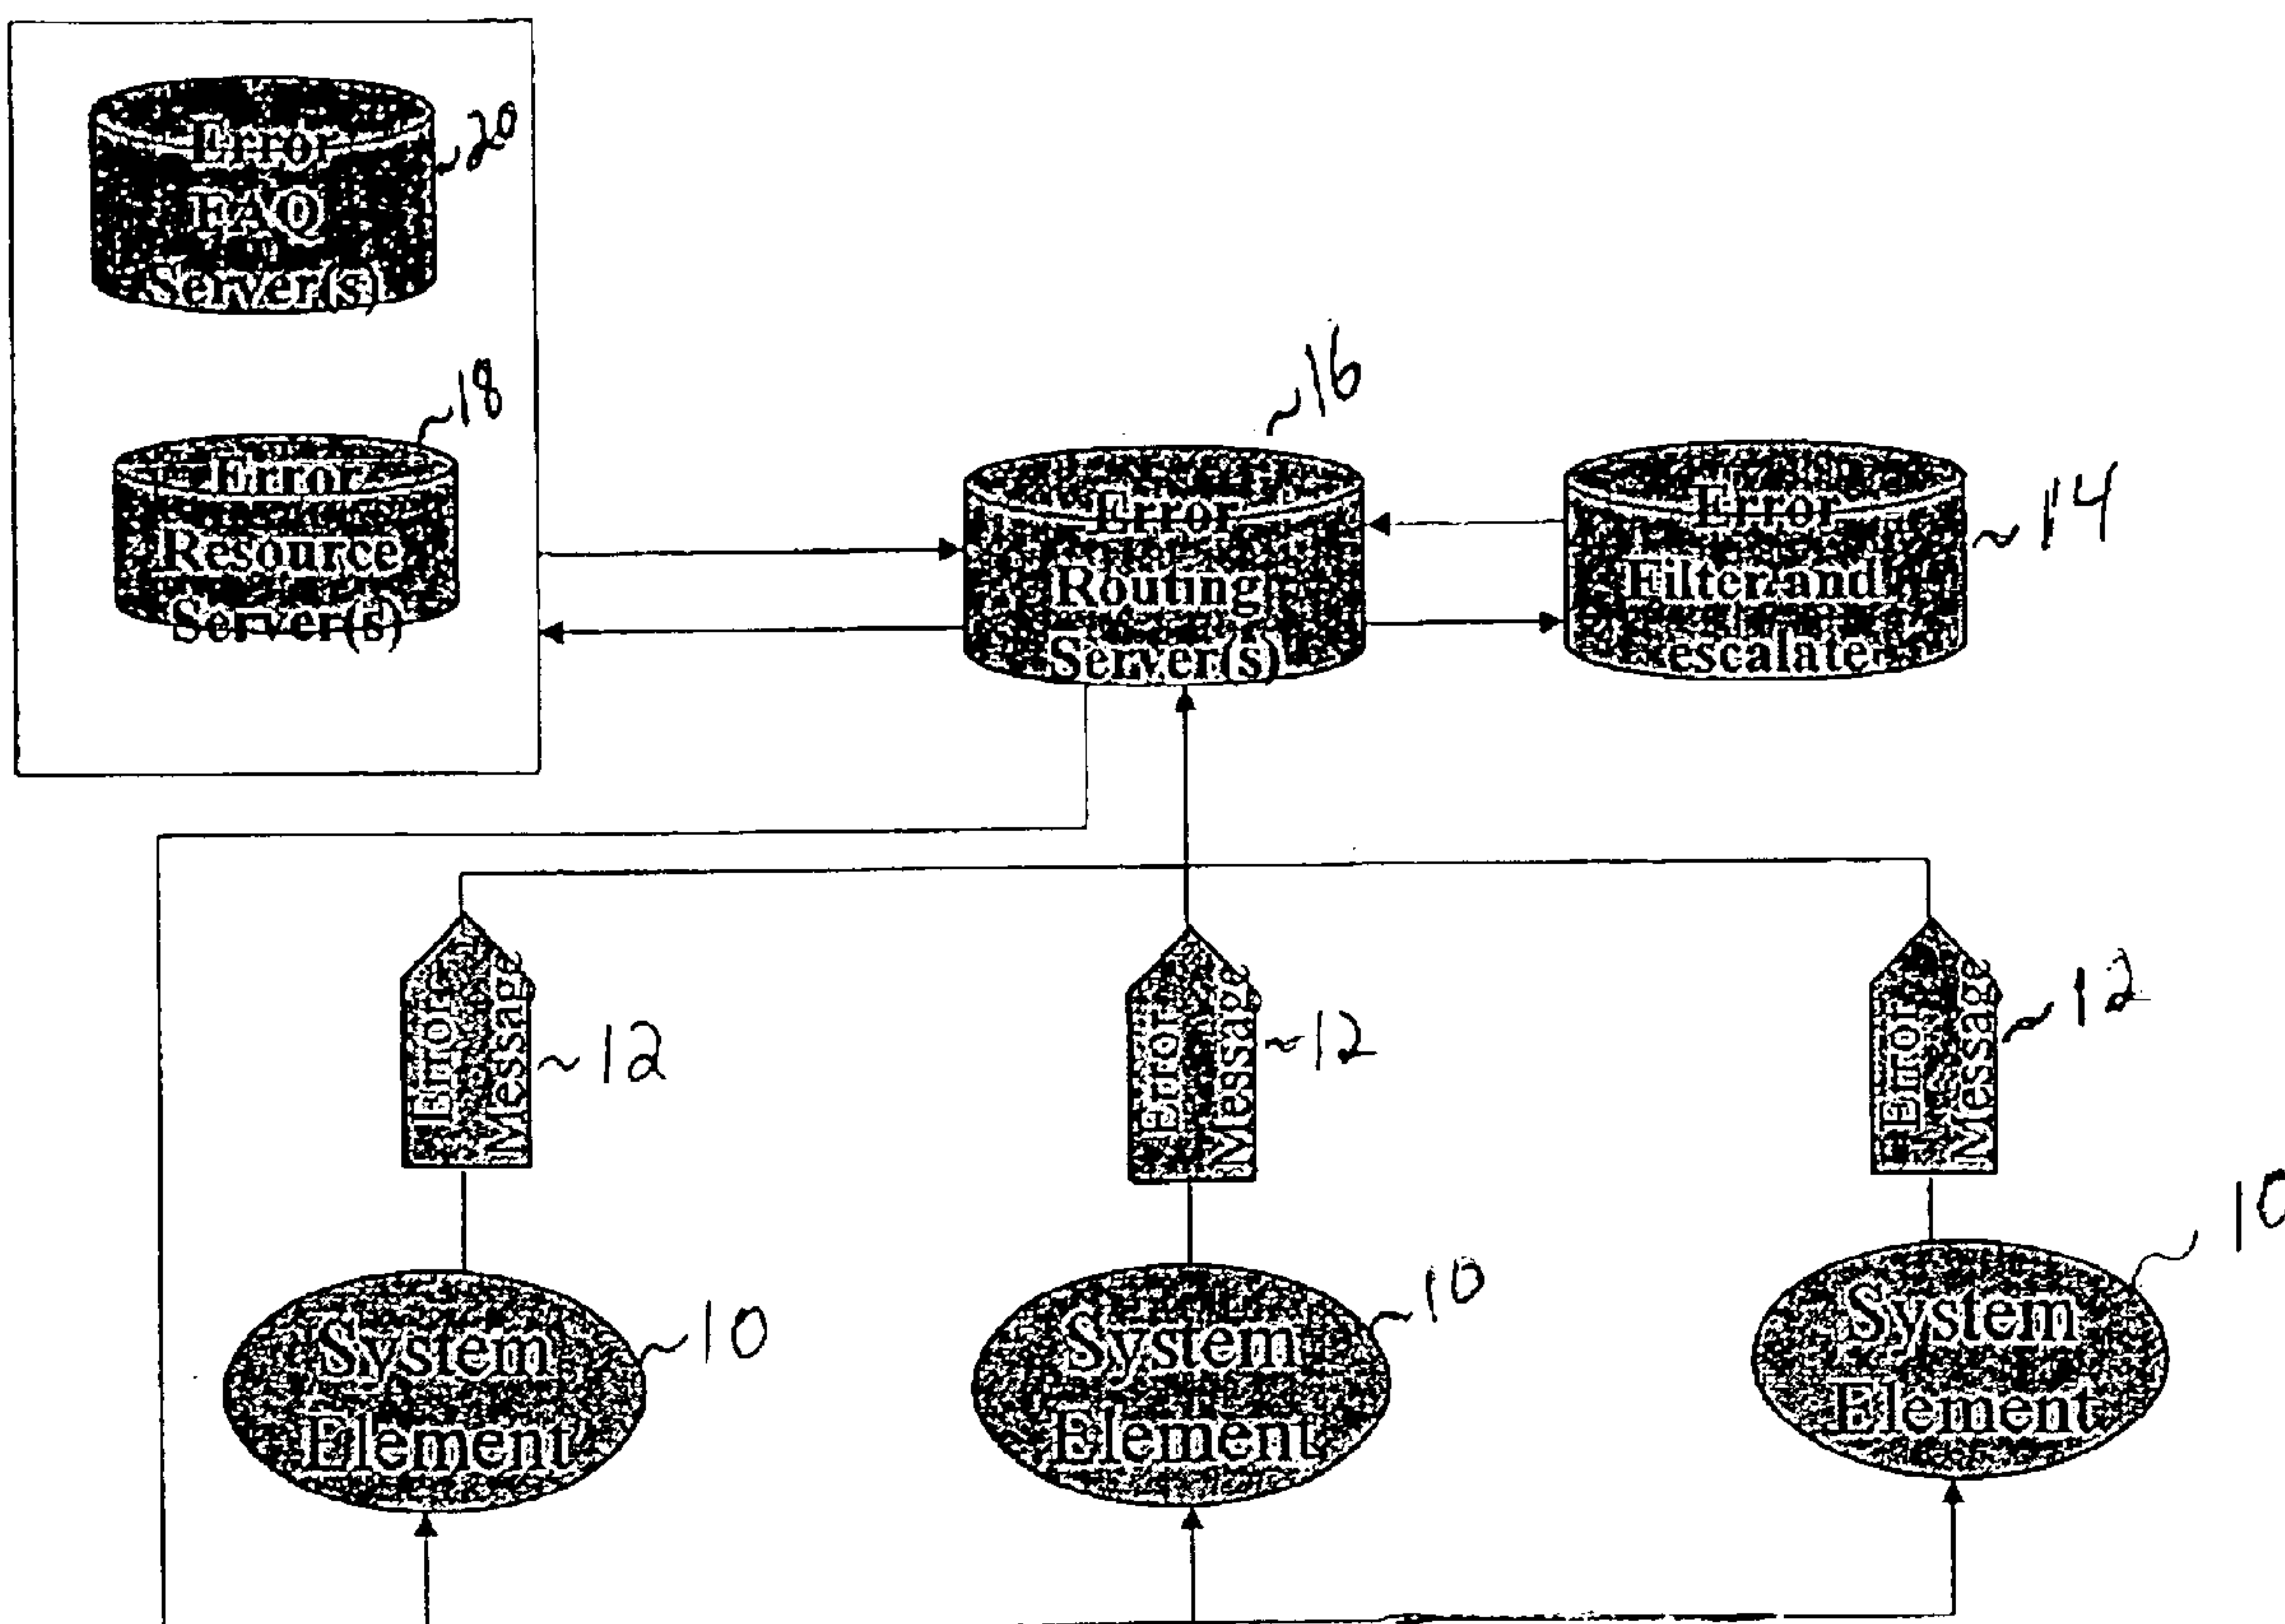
Error FAQ Server(s) ~20

~18 Error Resource Server(s)

~16 Error Routing Server(s)

Error Filter and escalate ~14

Error Message ~12

Error Message ~12

Error Message ~12

System Element ~10

System Element ~10

System Element ~10